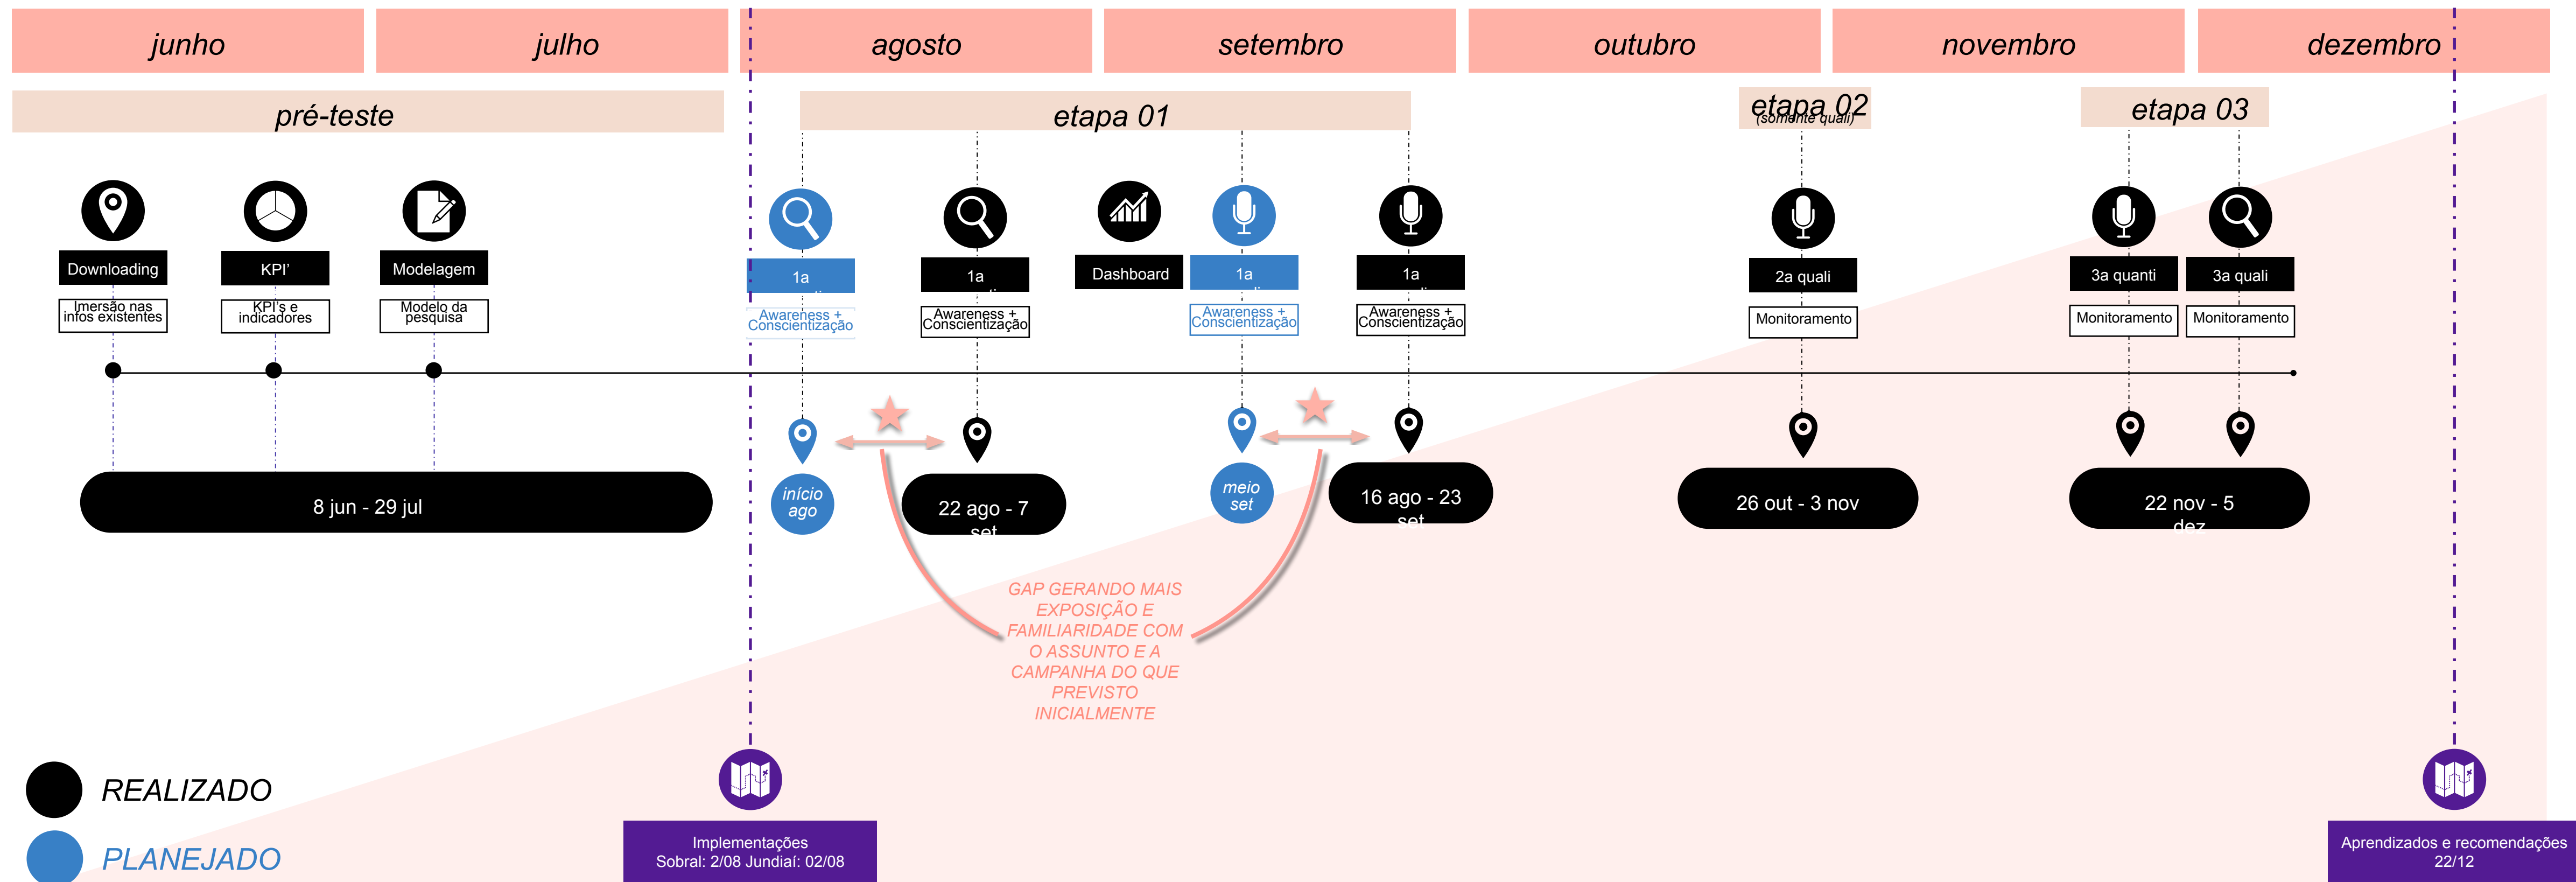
junho
julho
agosto
setembro
outubro
novembro
dezembro

pré-teste
etapa 01
etapa 02
(somente quali)
etapa 03

Downloading
Imersão nas infos existentes
KPI'
KPI's e indicadores
Modelagem
Modelo da pesquisa

1a
Awareness + Conscientização
1a
Awareness + Conscientização
Dashboard
1a
Awareness + Conscientização
1a
Awareness + Conscientização
2a quali
Monitoramento
3a quanti
Monitoramento
3a quali
Monitoramento

8 jun - 29 jul
início ago
22 ago - 7 set
meio set
16 ago - 23 set
26 out - 3 nov
22 nov - 5 dez

GAP GERANDO MAIS EXPOSIÇÃO E FAMILIARIDADE COM O ASSUNTO E A CAMPANHA DO QUE PREVISTO INICIALMENTE

REALIZADO
PLANEJADO

Implementações
Sobral: 2/08 Jundiaí: 02/08

Aprendizados e recomendações
22/12